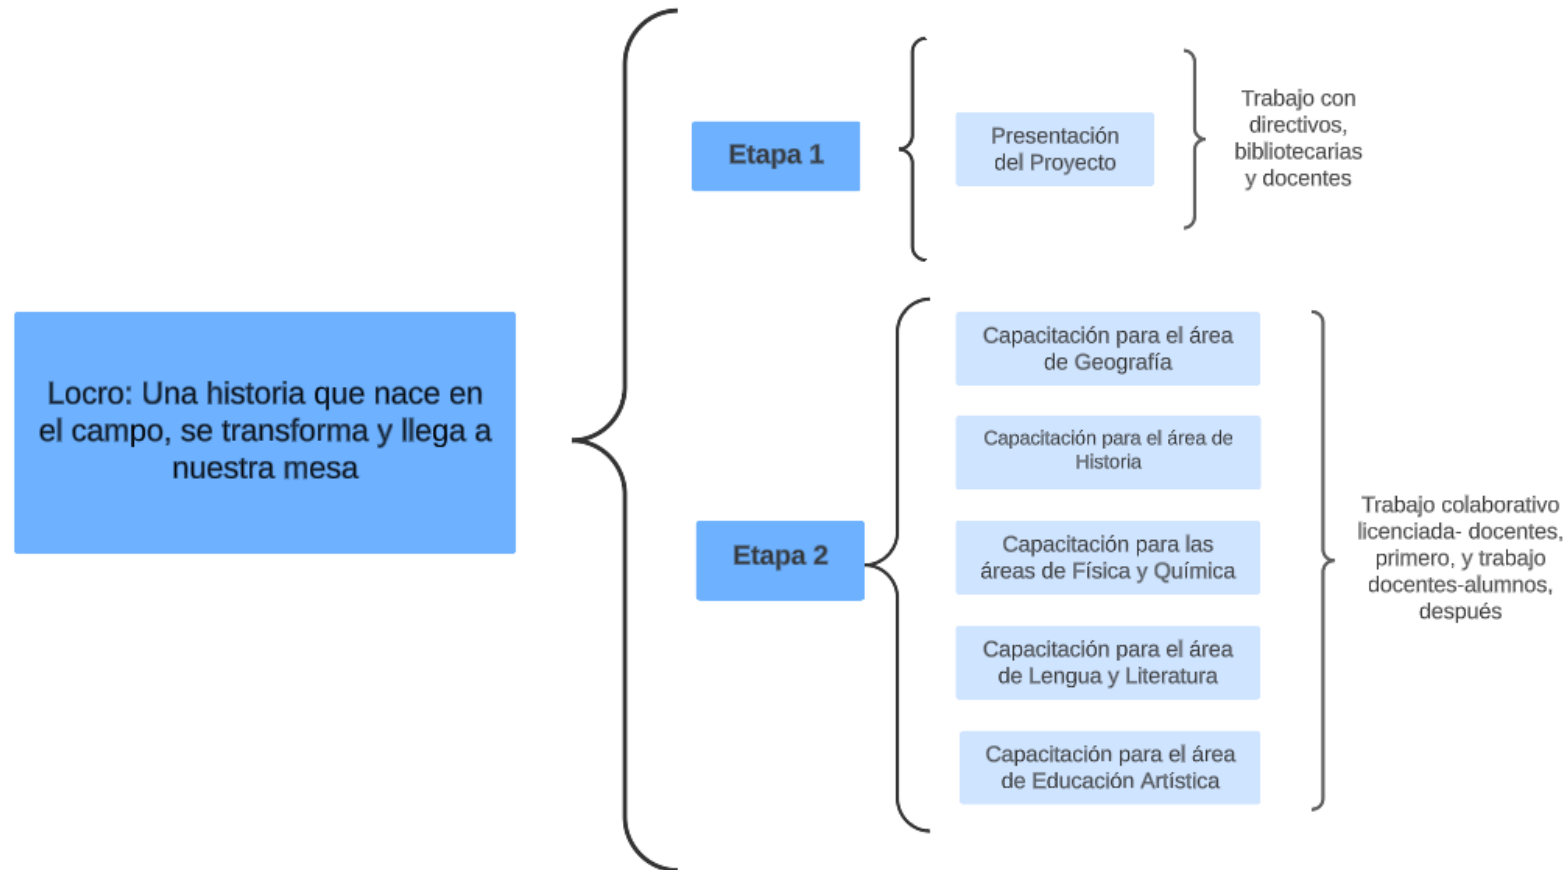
Locro: Una historia que nace en el campo, se transforma y llega a nuestra mesa

Etapa 1

Presentación del Proyecto

Trabajo con directivos, bibliotecarias y docentes

Etapa 2

Capacitación para el área de Geografía

Capacitación para el área de Historia

Capacitación para las áreas de Física y Química

Capacitación para el área de Lengua y Literatura

Capacitación para el área de Educación Artística

Trabajo colaborativo licenciada- docentes, primero, y trabajo docentes-alumnos, después